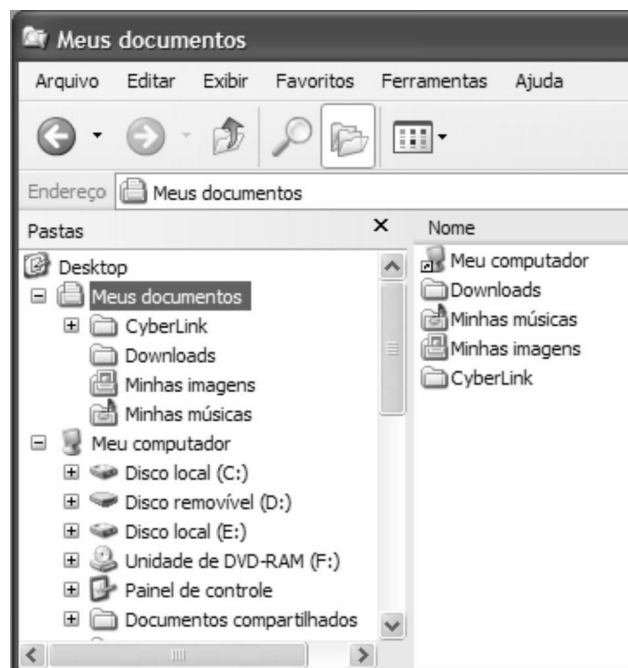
Meus documentos

Arquivo Editar Exibir Favoritos Ferramentas Ajuda

Endereço Meus documentos

Pastas ×

Desktop
Meus documentos
CyberLink
Downloads
Minhas imagens
Minhas músicas
Meu computador
Disco local (C:)
Disco removível (D:)
Disco local (E:)
Unidade de DVD-RAM (F:)
Painel de controle
Documentos compartilhados

Nome
Meu computador
Downloads
Minhas músicas
Minhas imagens
CyberLink